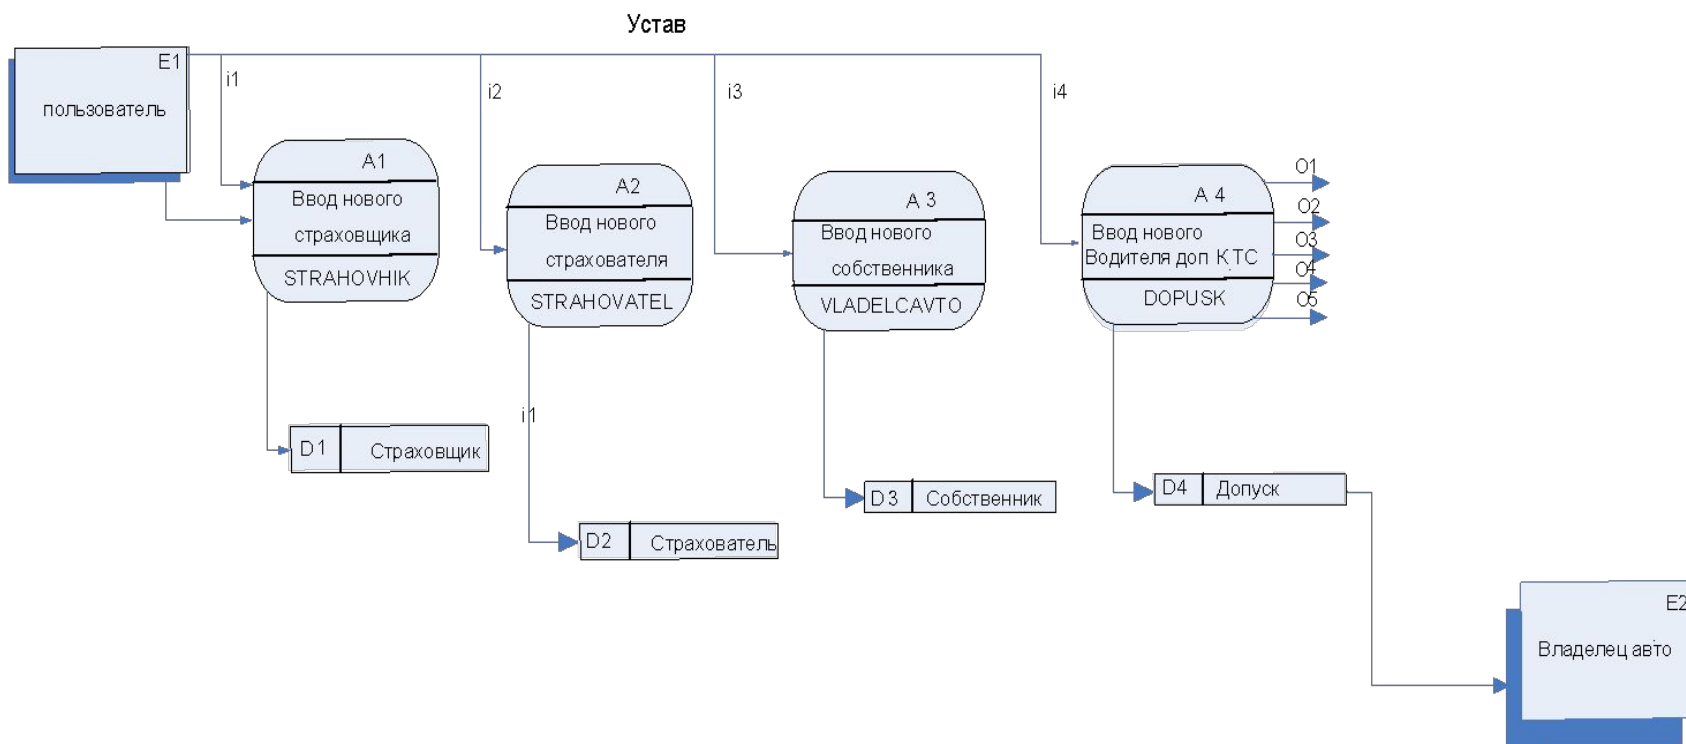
Устав

E1
пользователь

i1

i2

i3

i4

A1
Ввод нового страховщика
STRAHOVHIK

A2
Ввод нового страхователя
STRAHOVATEL

A 3
Ввод нового собственника
VLADELCAVTO

A 4
Ввод нового Водителя доп КТС
DOPUSK

O1
O2
O3
O4
O5

i1

D1 Страховщик

D2 Страхователь

D3 Собственник

D4 Допуск

E2
Владелец авто